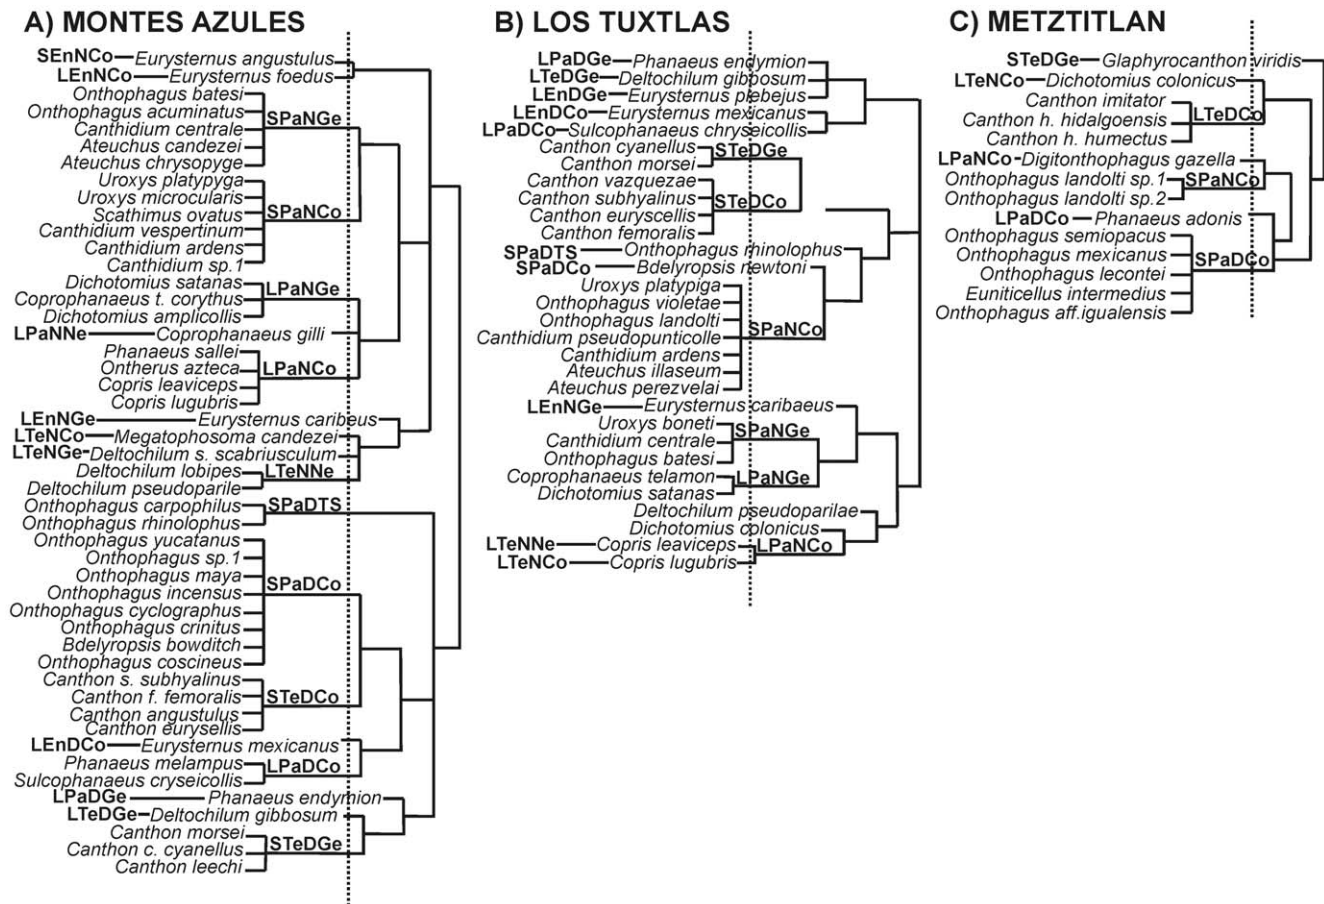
A) MONTES AZULES

SEnNCo Eurysternus angustulus
LEnNCo Eurysternus foedus
Onthophagus batesi
Onthophagus acuminatus
Canthidium centrale
Ateuchus candezei
Ateuchus chrysopyge
SPaNGe
Uroxys platypyga
Uroxys microcularis
Scathimus ovatus
Canthidium vespertinum
Canthidium ardens
Canthidium sp.1
SPaNCo
Dichotomius satanas
Coprophanaeus t. corythus
Dichotomius amplicollis
LPaNGe
LPaNNe Coprophanaeus gilli
Phanaeus sallei
Ontherus azteca
Copris leaviceps
Copris lugubris
LPaNCo
LEnNGe Eurysternus caribeus
LTeNCo Megatophosoma candezei
LTeNGe Deltochilum s. scabriusculum
Deltochilum lobipes
Deltochilum pseudoparile
LTeNNe
Onthophagus carpophilus
Onthophagus rhinolophus
SPaDTS
Onthophagus yucatanus
Onthophagus sp.1
Onthophagus maya
Onthophagus incensus
Onthophagus cyclographus
Onthophagus crinitus
Bdelyropsis bowditch
Onthophagus coscineus
SPaDCo
Canthon s. subhyalinus
Canthon f. femoralis
Canthon angustulus
Canthon eurysellis
STeDCo
LEnDCo Eurysternus mexicanus
Phanaeus melampus
Sulcophanaeus cryseicollis
LPaDCo
LPaDGe Phanaeus endymion
LTeDGe Deltochilum gibbosum
Canthon morsei
Canthon c. cyanellus
Canthon leechi
STeDGe

B) LOS TUXTLAS

LPaDGe Phanaeus endymion
LTeDGe Deltochilum gibbosum
LEnDGe Eurysternus plebejus
LEnDCo Eurysternus mexicanus
LPaDCo Sulcophanaeus chryseicollis
Canthon cyanellus
Canthon morsei
STeDGe
Canthon vazquezae
Canthon subhyalinus
Canthon euryscellis
Canthon femoralis
STeDCo
SPaDTS Onthophagus rhinolophus
SPaDCo Bdelyropsis newtoni
Uroxys platypiga
Onthophagus violetae
Onthophagus landolti
Canthidium pseudopunticolle
Canthidium ardens
Ateuchus illaseum
Ateuchus perezvelai
SPaNCo
LEnNGe Eurysternus caribaeus
Uroxys boneti
Canthidium centrale
Onthophagus batesi
SPaNGe
Coprophanaeus telamon
Dichotomius satanas
LPaNGe
Deltochilum pseudoparilae
Dichotomius colonicus
LTeNNe Copris leaviceps
LTeNCo Copris lugubris
LPaNCo

C) METZTITLAN

STeDGe Glaphyrocanthon viridis
LTeNCo Dichotomius colonicus
Canthon imitator
Canthon h. hidalgoensis
Canthon h. humectus
LTeDCo
LPaNCo Digitonthophagus gazella
Onthophagus landolti sp.1
Onthophagus landolti sp.2
SPaNCo
LPaDCo Phanaeus adonis
Onthophagus semiopacus
Onthophagus mexicanus
Onthophagus lecontei
Euniticellus intermedius
Onthophagus aff.igualensis
SPaDCo